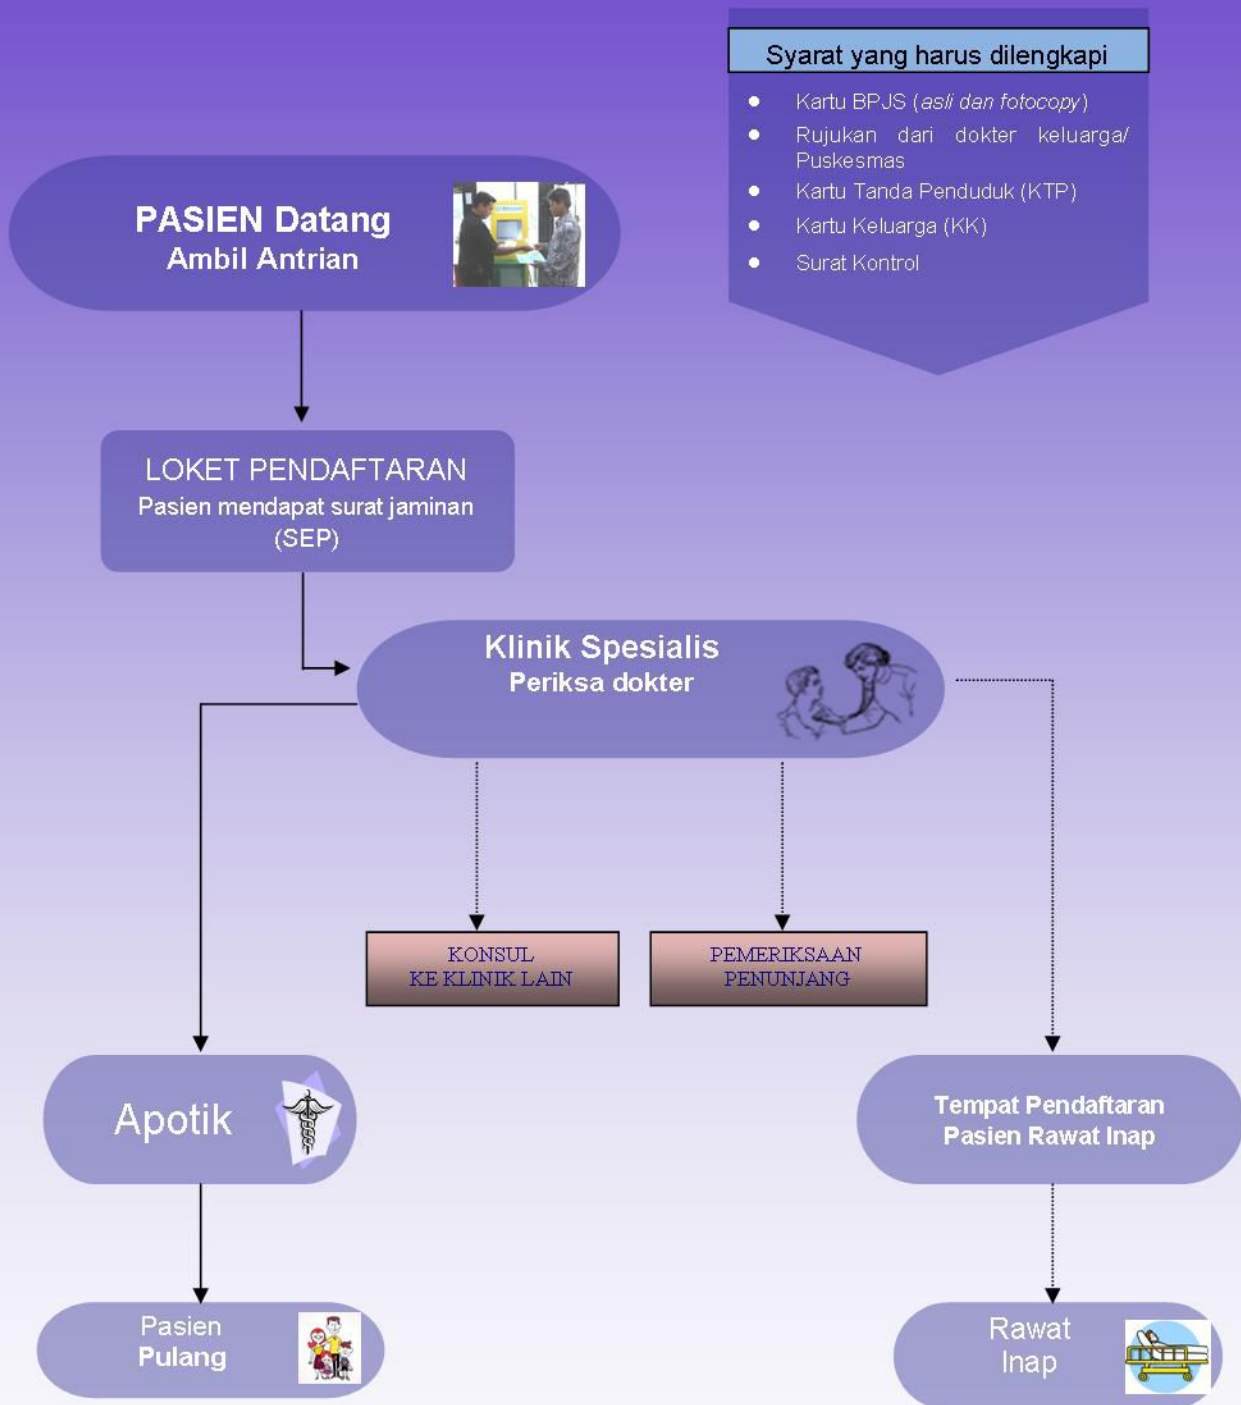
Syarat yang harus dilengkapi

- Kartu BPJS (*asli dan fotocopy*)
- Rujukan dari dokter keluarga/ Puskesmas
- Kartu Tanda Penduduk (KTP)
- Kartu Keluarga (KK)
- Surat Kontrol

PASIEN Datang
Ambil Antrian

LOKET PENDAFTARAN
Pasien mendapat surat jaminan (SEP)

Klinik Spesialis
Periksa dokter

KONSUL
KE KLINIK LAIN

PEMERIKSAAN
PENUNJANG

Apotik

Tempat Pendaftaran
Pasien Rawat Inap

Pasien
Pulang

Rawat
Inap